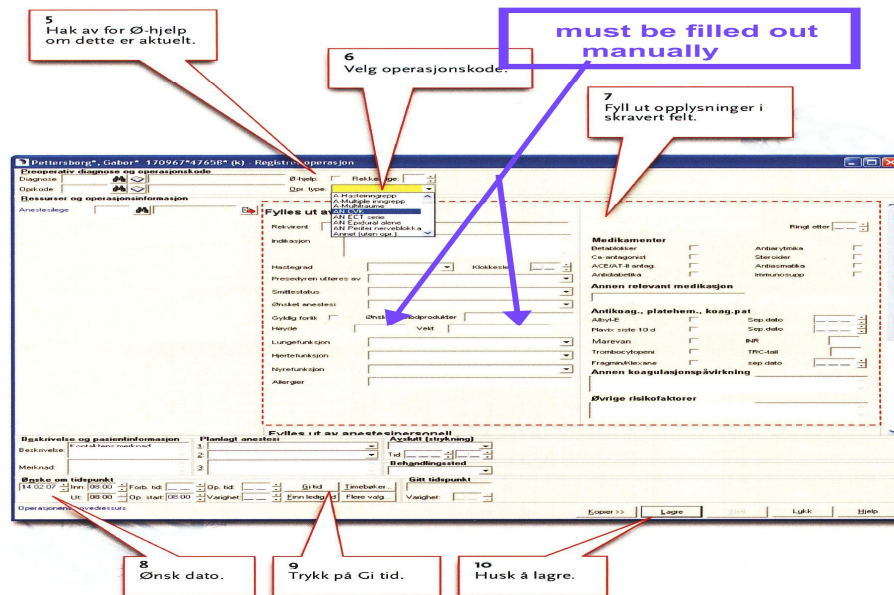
5
Hak av for Ø-hjelp om dette er aktuelt.

6
Velg operasjonskode.

must be filled out manually

7
Fyll ut opplysninger i skravert felt.

Pettersborg*, Gabor* 170967*47658* (k) - Registrer operasjon

Preoperativ diagnose og operasjonskode
Diagnose
Opkode
Ø-hjelp
Rekkefølge
Op. type
A-Hasteinngrep
A-Multiple inngrep
A-Multitraume
AN LVK
AN ECT serie
AN Epidural alene
AN Perifer nerveblokka
Annet (uten op.)

Ressurser og operasjonsinformasjon
Anestesilege

Fylles ut av
Rekvirent
Indikasjon
Hastegrad
Klokkeslett
Prosedyren utføres av
Smittestatus
Ønsket anestesi
Gyldig forlik
Ønsk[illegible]blodprodukter
Høyde
Vekt
Lungefunksjon
Hjertefunksjon
Nyrefunksjon
Allergier

Ringt etter
Medikamenter
Betablokker
Antiarytmika
Ca-antagonist
Steroider
ACE/AT-II antag.
Antiastmatika
Antidiabetika
Immunosupp
Annen relevant medikasjon
Antikoag., platehem., koag.pat
Albyl-E
Sep.dato
Plavix siste 10 d
Sep.dato
Marevan
INR
Trombocytopeni
TRC-tall
Fragmin/klexane
sep.dato
Annen koagulasjonspåvirkning
Øvrige risikofaktorer

Beskrivelse og pasientinformasjon
Beskrivelse
Kontaktens merknad
Merknad
Planlagt anestesi
1
2
3
Fylles ut av anestesipersonell
Avslutt (styrking)
Tid
Behandlingssted

Ønske om tidspunkt
14.02.07
Inn: 08:00
Forb. tid:
Op. tid:
Ut: 08:00
Op. start: 08:00
Varighet:
Gi tid
Finn ledig tid
Timebøker...
Flere valg
Gitt tidspunkt
Varighet:

Operasjonens hovedressurs:
Kopier >>
Lagre
Lukk
Hjelp

8
Ønsk dato.

9
Trykk på Gi tid.

10
Husk å lagre.